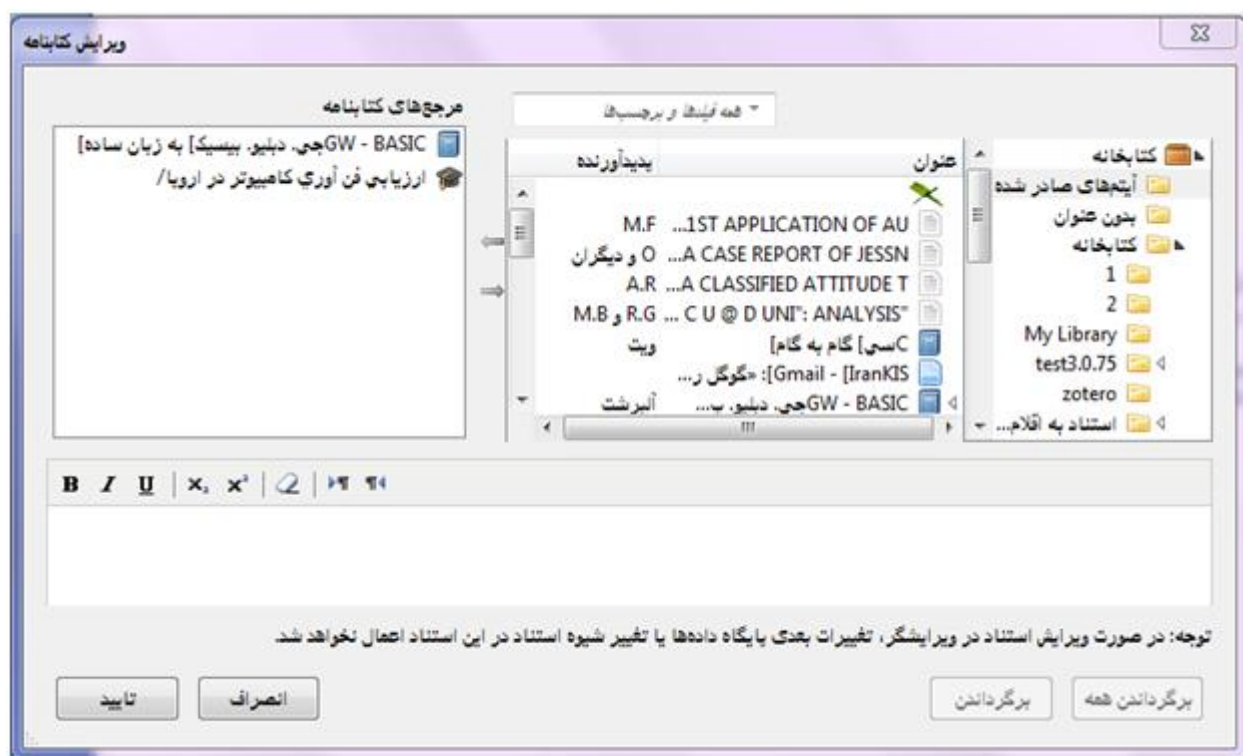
ویرایش کتابنامه

مرجع‌های کتابنامه

GW - BASIC جی. دبلیو. بیسیک] به زبان ساده]
ارزیابی فن آوری کامپیوتر در اروپا/

همه فیلدها و برچسب‌ها

کتابخانه
آیتم‌های صادر شده
بدون عنوان
کتابخانه
1
2
My Library
test3.0.75
zotero
استناد به اقلام...

| عنوان | پدیدآورنده |
|---|---|
| 1ST APPLICATION OF AU... | M.F |
| A CASE REPORT OF JESSN... | O و دیگران |
| A CLASSIFIED ATTITUDE T... | A.R |
| C U @ D UNI": ANALYSIS"... | R.G و M.B |
| سی] گام به گام]C | ویت |
| Gmail - [IranKIS]: «گوگل ر... | |
| GW - BASIC جی. دبلیو. ب... | آلبرشت |

B I U x₂ x²

توجه: در صورت ویرایش استناد در ویرایشگر، تغییرات بعدی پایگاه داده‌ها یا تغییر شیوه استناد در این استناد اعمال نخواهد شد.

برگرداندن همه
برگرداندن
انصراف
تایید